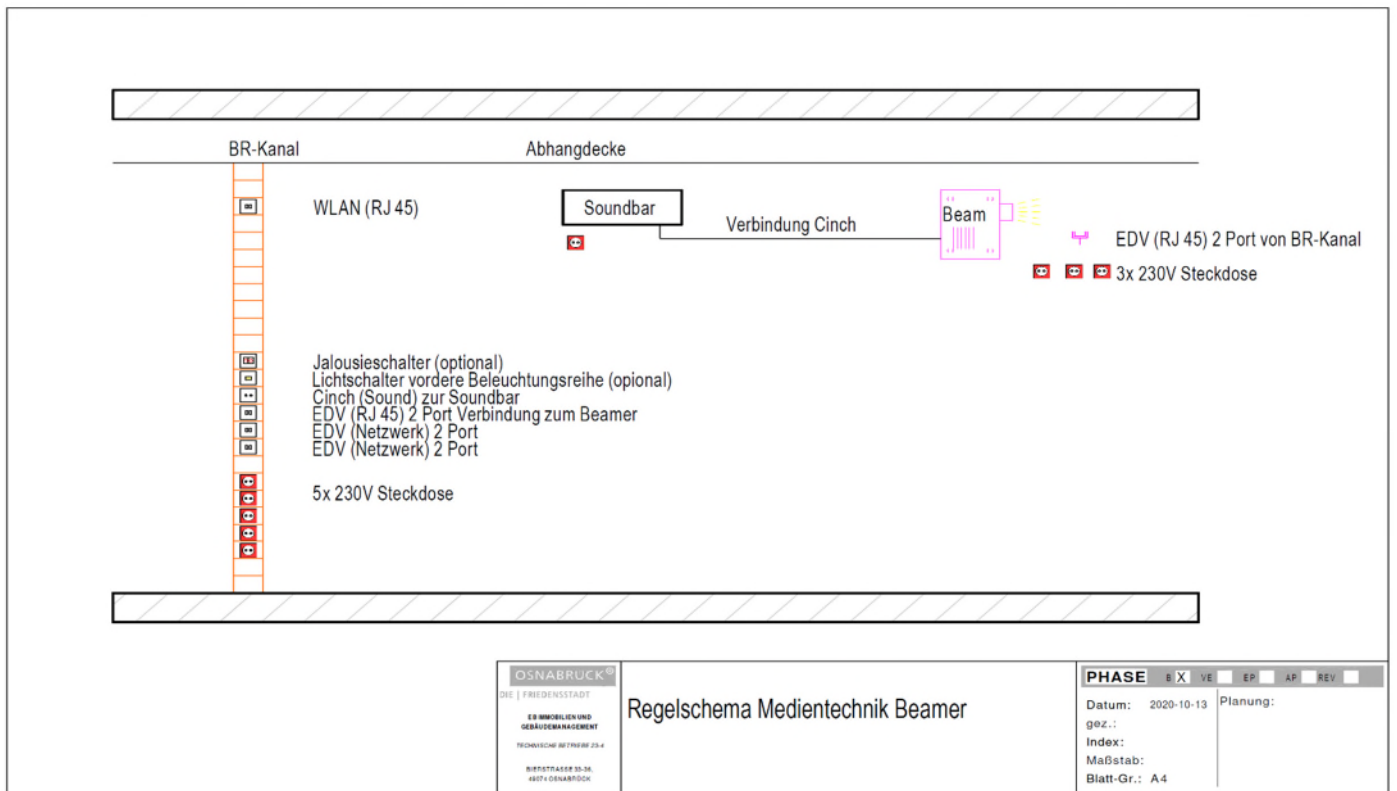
BR-Kanal

Abhangdecke

WLAN (RJ 45)

Soundbar

Verbindung Cinch

Beam

EDV (RJ 45) 2 Port von BR-Kanal

3x 230V Steckdose

Jalousieschalter (optional)
Lichtschalter vordere Beleuchtungsreihe (opional)
Cinch (Sound) zur Soundbar
EDV (RJ 45) 2 Port Verbindung zum Beamer
EDV (Netzwerk) 2 Port
EDV (Netzwerk) 2 Port

5x 230V Steckdose

OSNABRÜCK
DIE | FRIEDENSSTADT

EB IMMOBILIEN UND GEBÄUDEMANAGEMENT

TECHNISCHE BETRIEBE 23-4

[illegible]STRASSE 33-35, 4907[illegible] OSNABRÜCK

Regelschema Medientechnik Beamer

PHASE B X VE EP AP REV

Datum: 2020-10-13
gez.:
Index:
Maßstab:
Blatt-Gr.: A4

Planung: